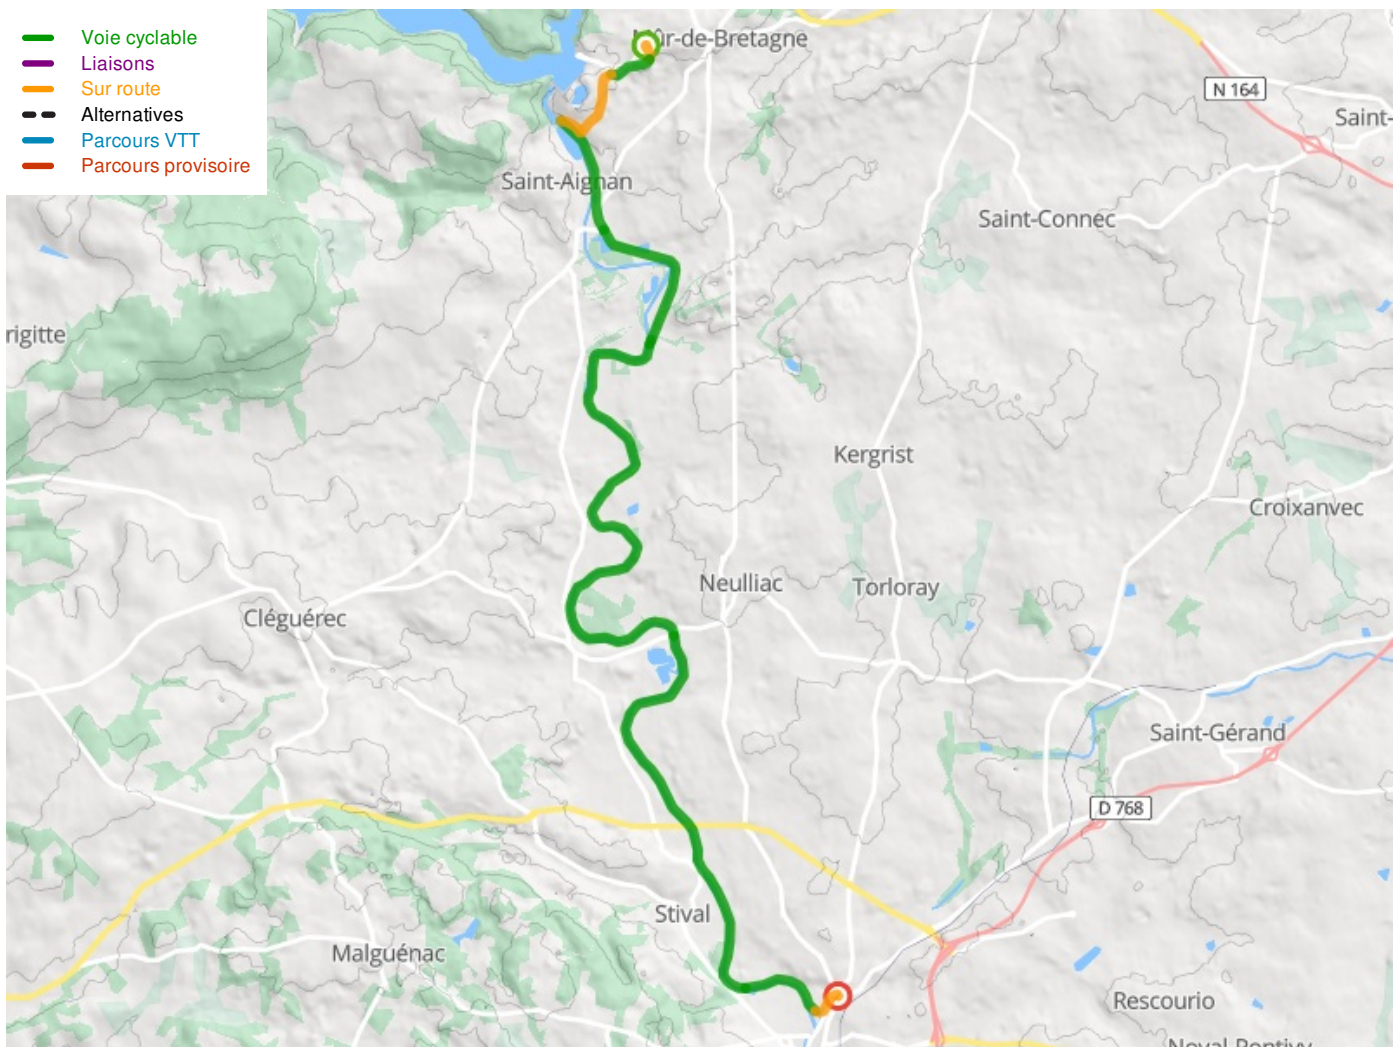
Voie cyclable
Liaisons
Sur route
Alternatives
Parcours VTT
Parcours provisoire

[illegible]r-de-Bretagne
N 164
Saint-
Saint-Aignan
Saint-Connec
rigitte
Kergrist
Croixanvec
Neulliac
Torloray
Cléguérec
Saint-Gérand
D 768
Stival
Malguénac
Rescourio
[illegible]